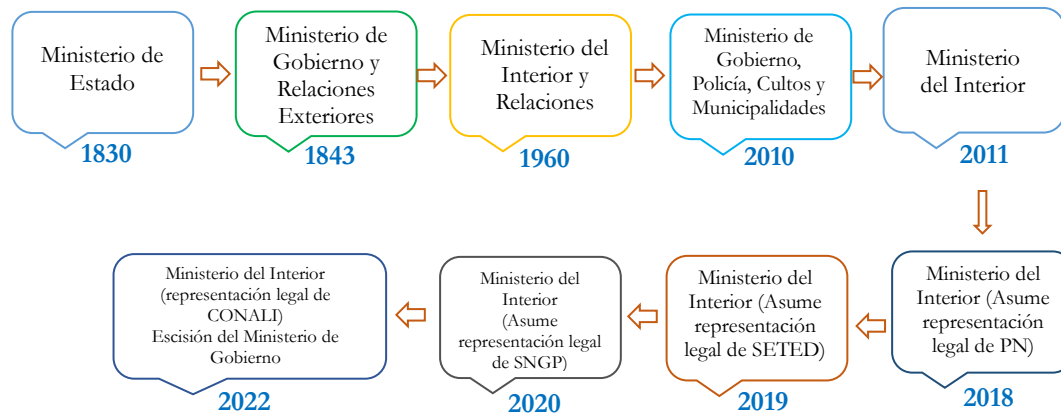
Ministerio de Estado
1830

Ministerio de Gobierno y Relaciones Exteriores
1843

Ministerio del Interior y Relaciones
1960

Ministerio de Gobierno, Policía, Cultos y Municipalidades
2010

Ministerio del Interior
2011

Ministerio del Interior (Asume representación legal de PN)
2018

Ministerio del Interior (Asume representación legal de SETED)
2019

Ministerio del Interior (Asume representación legal de SNGP)
2020

Ministerio del Interior (representación legal de CONALI) Escisión del Ministerio de Gobierno
2022